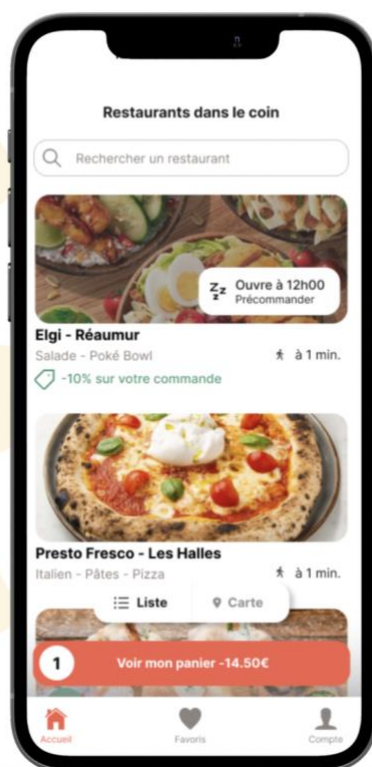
Restaurants dans le coin

Rechercher un restaurant

Zzz Ouvre à 12h00
Précommander

Elgi - Réaumur
Salade - Poké Bowl
à 1 min.
-10% sur votre commande

Presto Fresco - Les Halles
Italien - Pâtes - Pizza
à 1 min.

Liste
Carte

1
Voir mon panier -14.50€

Accueil
Favoris
Compte